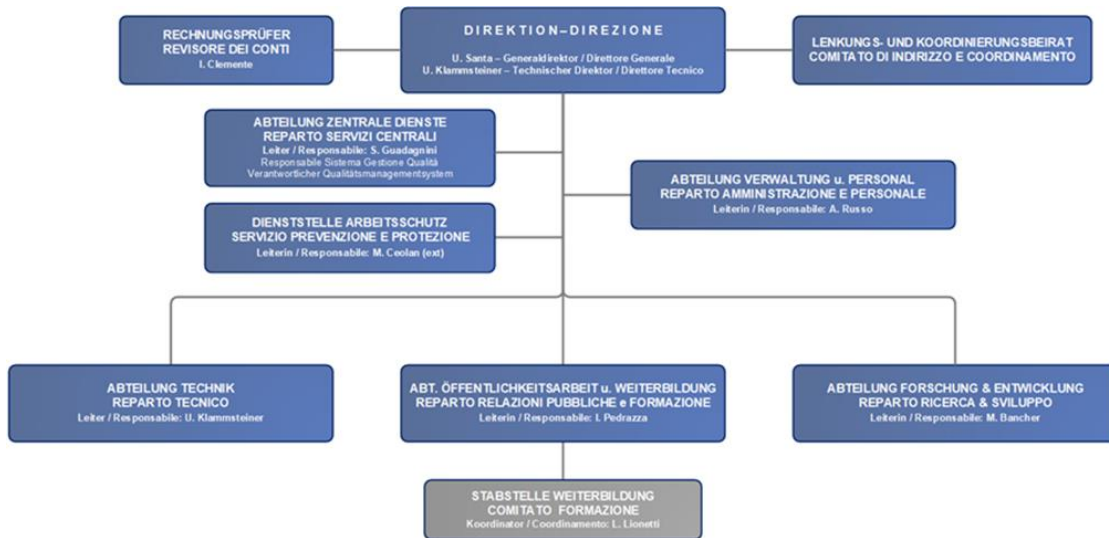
RECHNUNGSPRÜFER
REVISORE DEI CONTI
I. Clemente

DIREKTION–DIREZIONE
U. Santa – Generaldirektor / Direttore Generale
U. Klammsteiner – Technischer Direktor / Direttore Tecnico

LENKUNGS- UND KOORDINIERUNGSBEIRAT
COMITATO DI INDIRIZZO E COORDINAMENTO

ABTEILUNG ZENTRALE DIENSTE
REPARTO SERVIZI CENTRALI
Leiter / Responsabile: S. Guadagnini
Responsabile Sistema Gestione Qualità
Verantwortlicher Qualitätsmanagementsystem

ABTEILUNG VERWALTUNG u. PERSONAL
REPARTO AMMINISTRAZIONE E PERSONALE
Leiterin / Responsabile: A. Russo

DIENSTSTELLE ARBEITSSCHUTZ
SERVIZIO PREVENZIONE E PROTEZIONE
Leiterin / Responsabile: M. Ceolan (ext)

ABTEILUNG TECHNIK
REPARTO TECNICO
Leiter / Responsabile: U. Klammsteiner

ABT. ÖFFENTLICHKEITSARBEIT u. WEITERBILDUNG
REPARTO RELAZIONI PUBBLICHE e FORMAZIONE
Leiterin / Responsabile: I. Pedrazza

ABTEILUNG FORSCHUNG & ENTWICKLUNG
REPARTO RICERCA & SVILUPPO
Leiterin / Responsabile: M. Bancher

STABSTELLE WEITERBILDUNG
COMITATO FORMAZIONE
Koordinator / Coordinamento: L. Lionetti